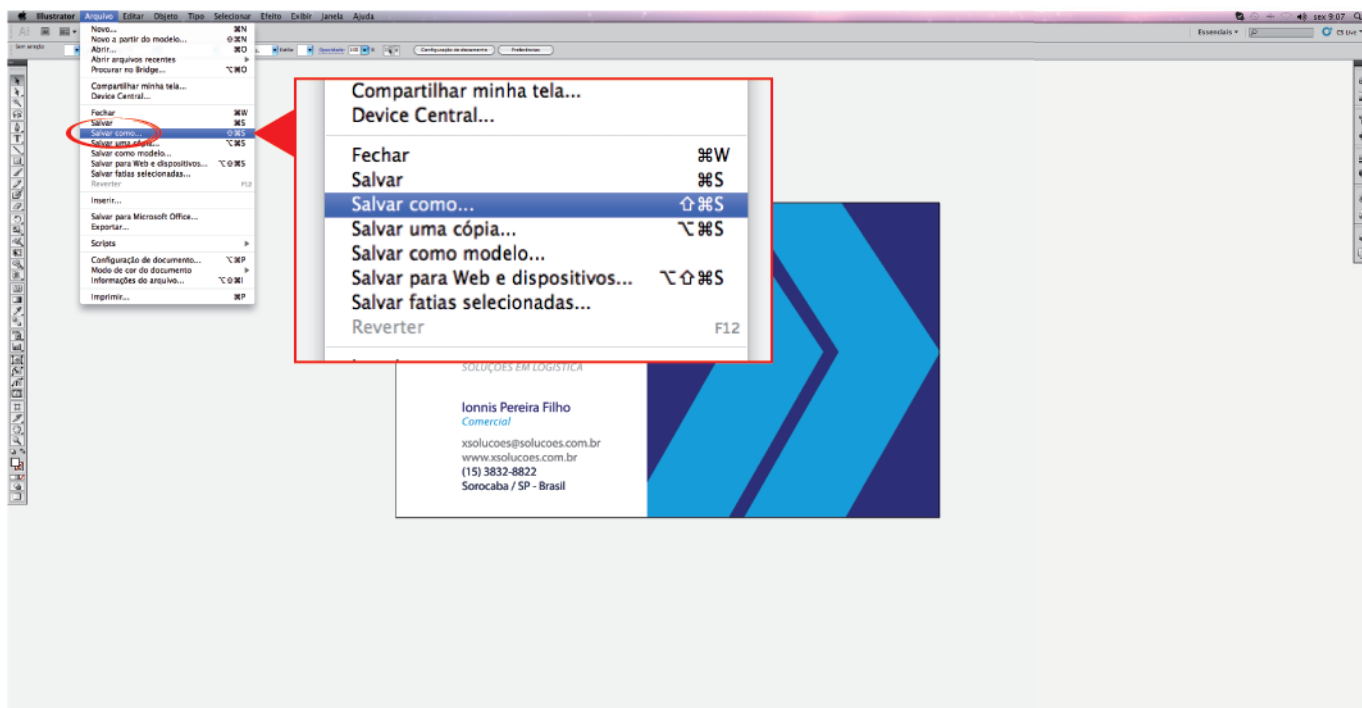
Illustrator Arquivo Editar Objeto Tipo Selecionar Efeito Exibir Janela Ajuda

sex 9:07

Essenciais

CS Live

Sem seleção

Estilo

Opacidade: 100 %

Configuração de documento

Preferências

Novo... ⌘N
Novo a partir do modelo... ⇧⌘N
Abrir... ⌘O
Abrir arquivos recentes
Procurar no Bridge... ⌥⌘O

Compartilhar minha tela...
Device Central...

Fechar ⌘W
Salvar ⌘S
Salvar como... ⇧⌘S
Salvar uma cópia... ⌥⌘S
Salvar como modelo...
Salvar para Web e dispositivos... ⌥⇧⌘S
Salvar fatias selecionadas...
Reverter F12

Inserir...

Salvar para Microsoft Office...
Exportar...

Scripts

Configuração de documento... ⌥⌘P
Modo de cor do documento
Informações do arquivo... ⌥⇧⌘I

Imprimir... ⌘P

Compartilhar minha tela...
Device Central...

Fechar ⌘W
Salvar ⌘S
Salvar como... ⇧⌘S
Salvar uma cópia... ⌥⌘S
Salvar como modelo...
Salvar para Web e dispositivos... ⌥⇧⌘S
Salvar fatias selecionadas...
Reverter F12

SOLUÇÕES EM LOGÍSTICA

Ionnis Pereira Filho
Comercial

xsolucoes@solucoes.com.br
www.xsolucoes.com.br
(15) 3832-8822
Sorocaba / SP - Brasil